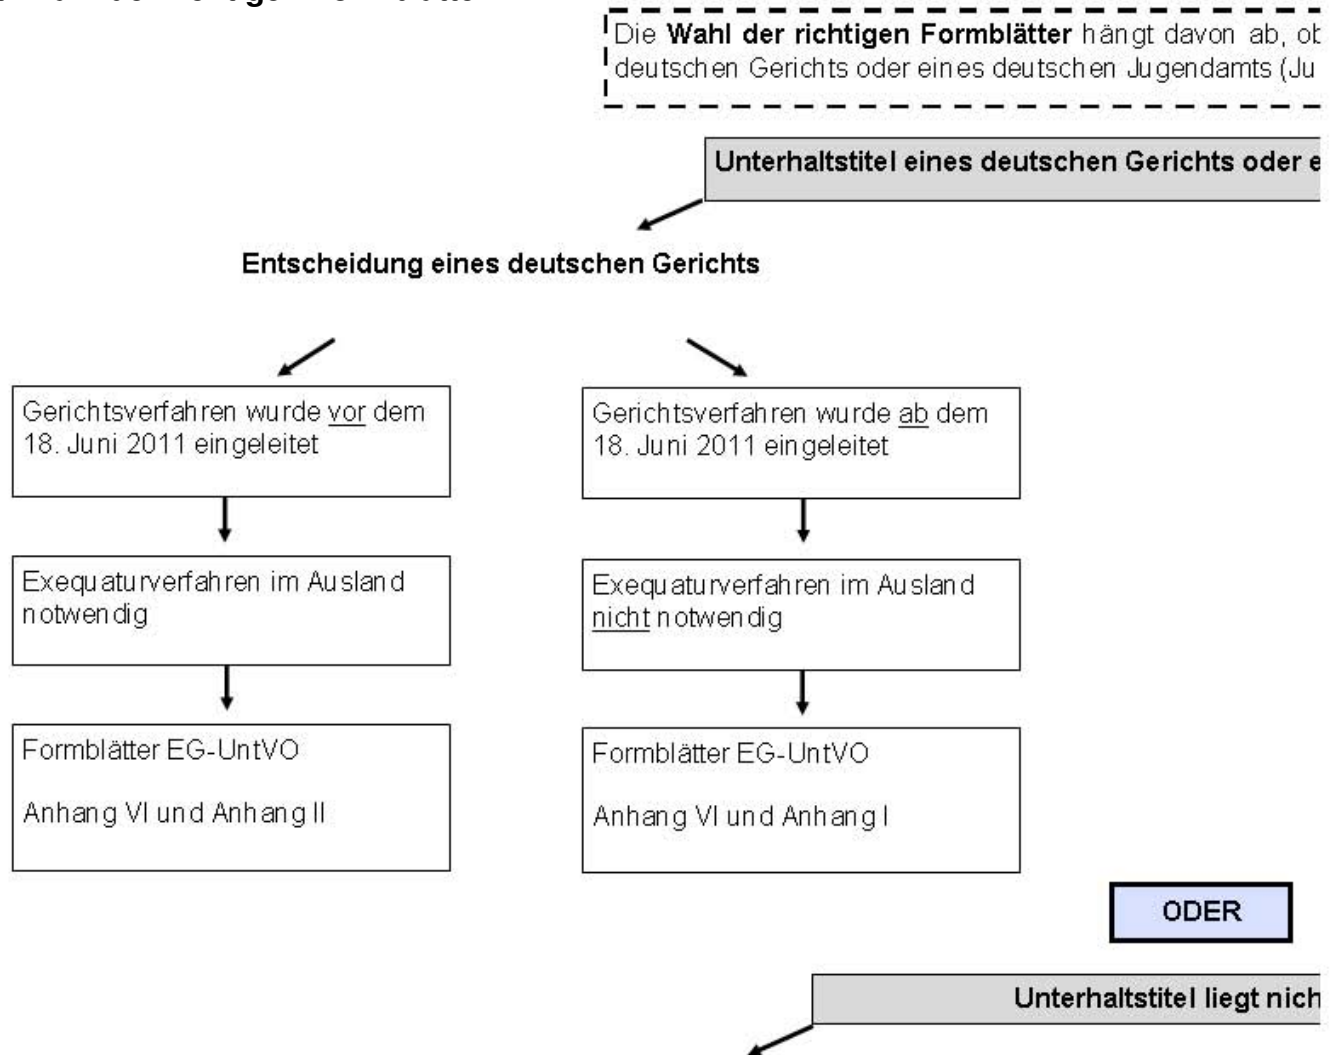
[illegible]

Die **Wahl der richtigen Formblätter** hängt davon ab, ob deutschen Gerichts oder eines deutschen Jugendamts (Ju

Unterhaltstitel eines deutschen Gerichts oder e

Entscheidung eines deutschen Gerichts

Gerichtsverfahren wurde vor dem 18. Juni 2011 eingeleitet

Exequaturverfahren im Ausland notwendig

Formblätter EG-UntVO

Anhang VI und Anhang II

Gerichtsverfahren wurde ab dem 18. Juni 2011 eingeleitet

Exequaturverfahren im Ausland nicht notwendig

Formblätter EG-UntVO

Anhang VI und Anhang I

ODER

Unterhaltstitel liegt nich